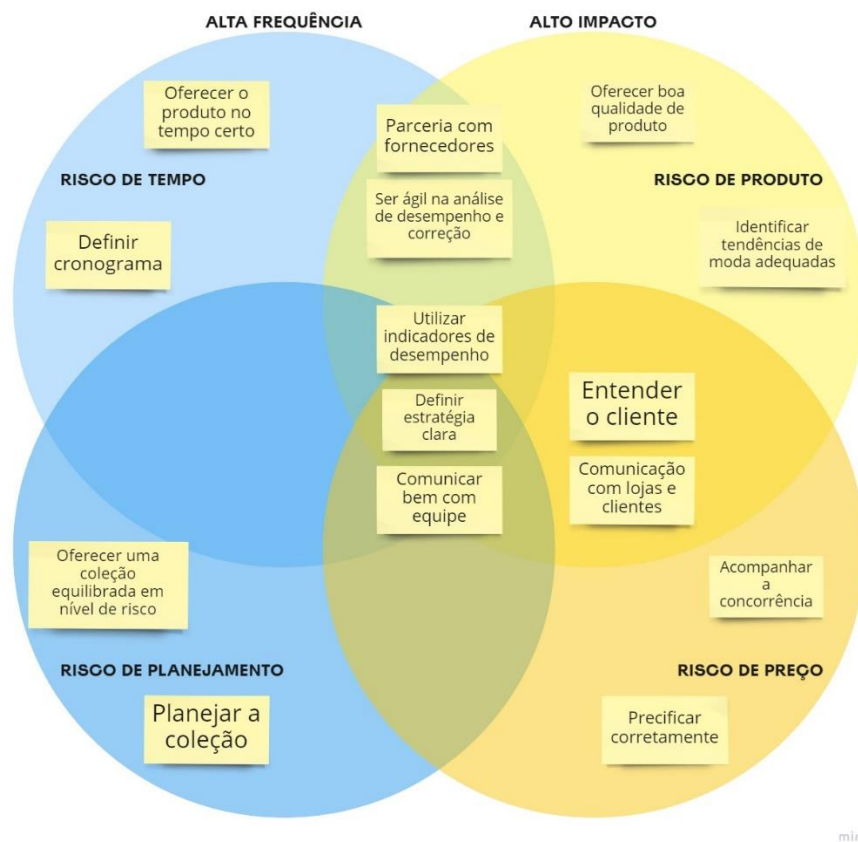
ALTA FREQUÊNCIA

ALTO IMPACTO

Oferecer o produto no tempo certo

Parceria com fornecedores

Oferecer boa qualidade de produto

RISCO DE TEMPO

Ser ágil na análise de desempenho e correção

RISCO DE PRODUTO

Definir cronograma

Identificar tendências de moda adequadas

Utilizar indicadores de desempenho

Definir estratégia clara

Entender o cliente

Comunicar bem com equipe

Comunicação com lojas e clientes

Oferecer uma coleção equilibrada em nível de risco

Acompanhar a concorrência

RISCO DE PLANEJAMENTO

RISCO DE PREÇO

Planejar a coleção

Precificar corretamente

mi